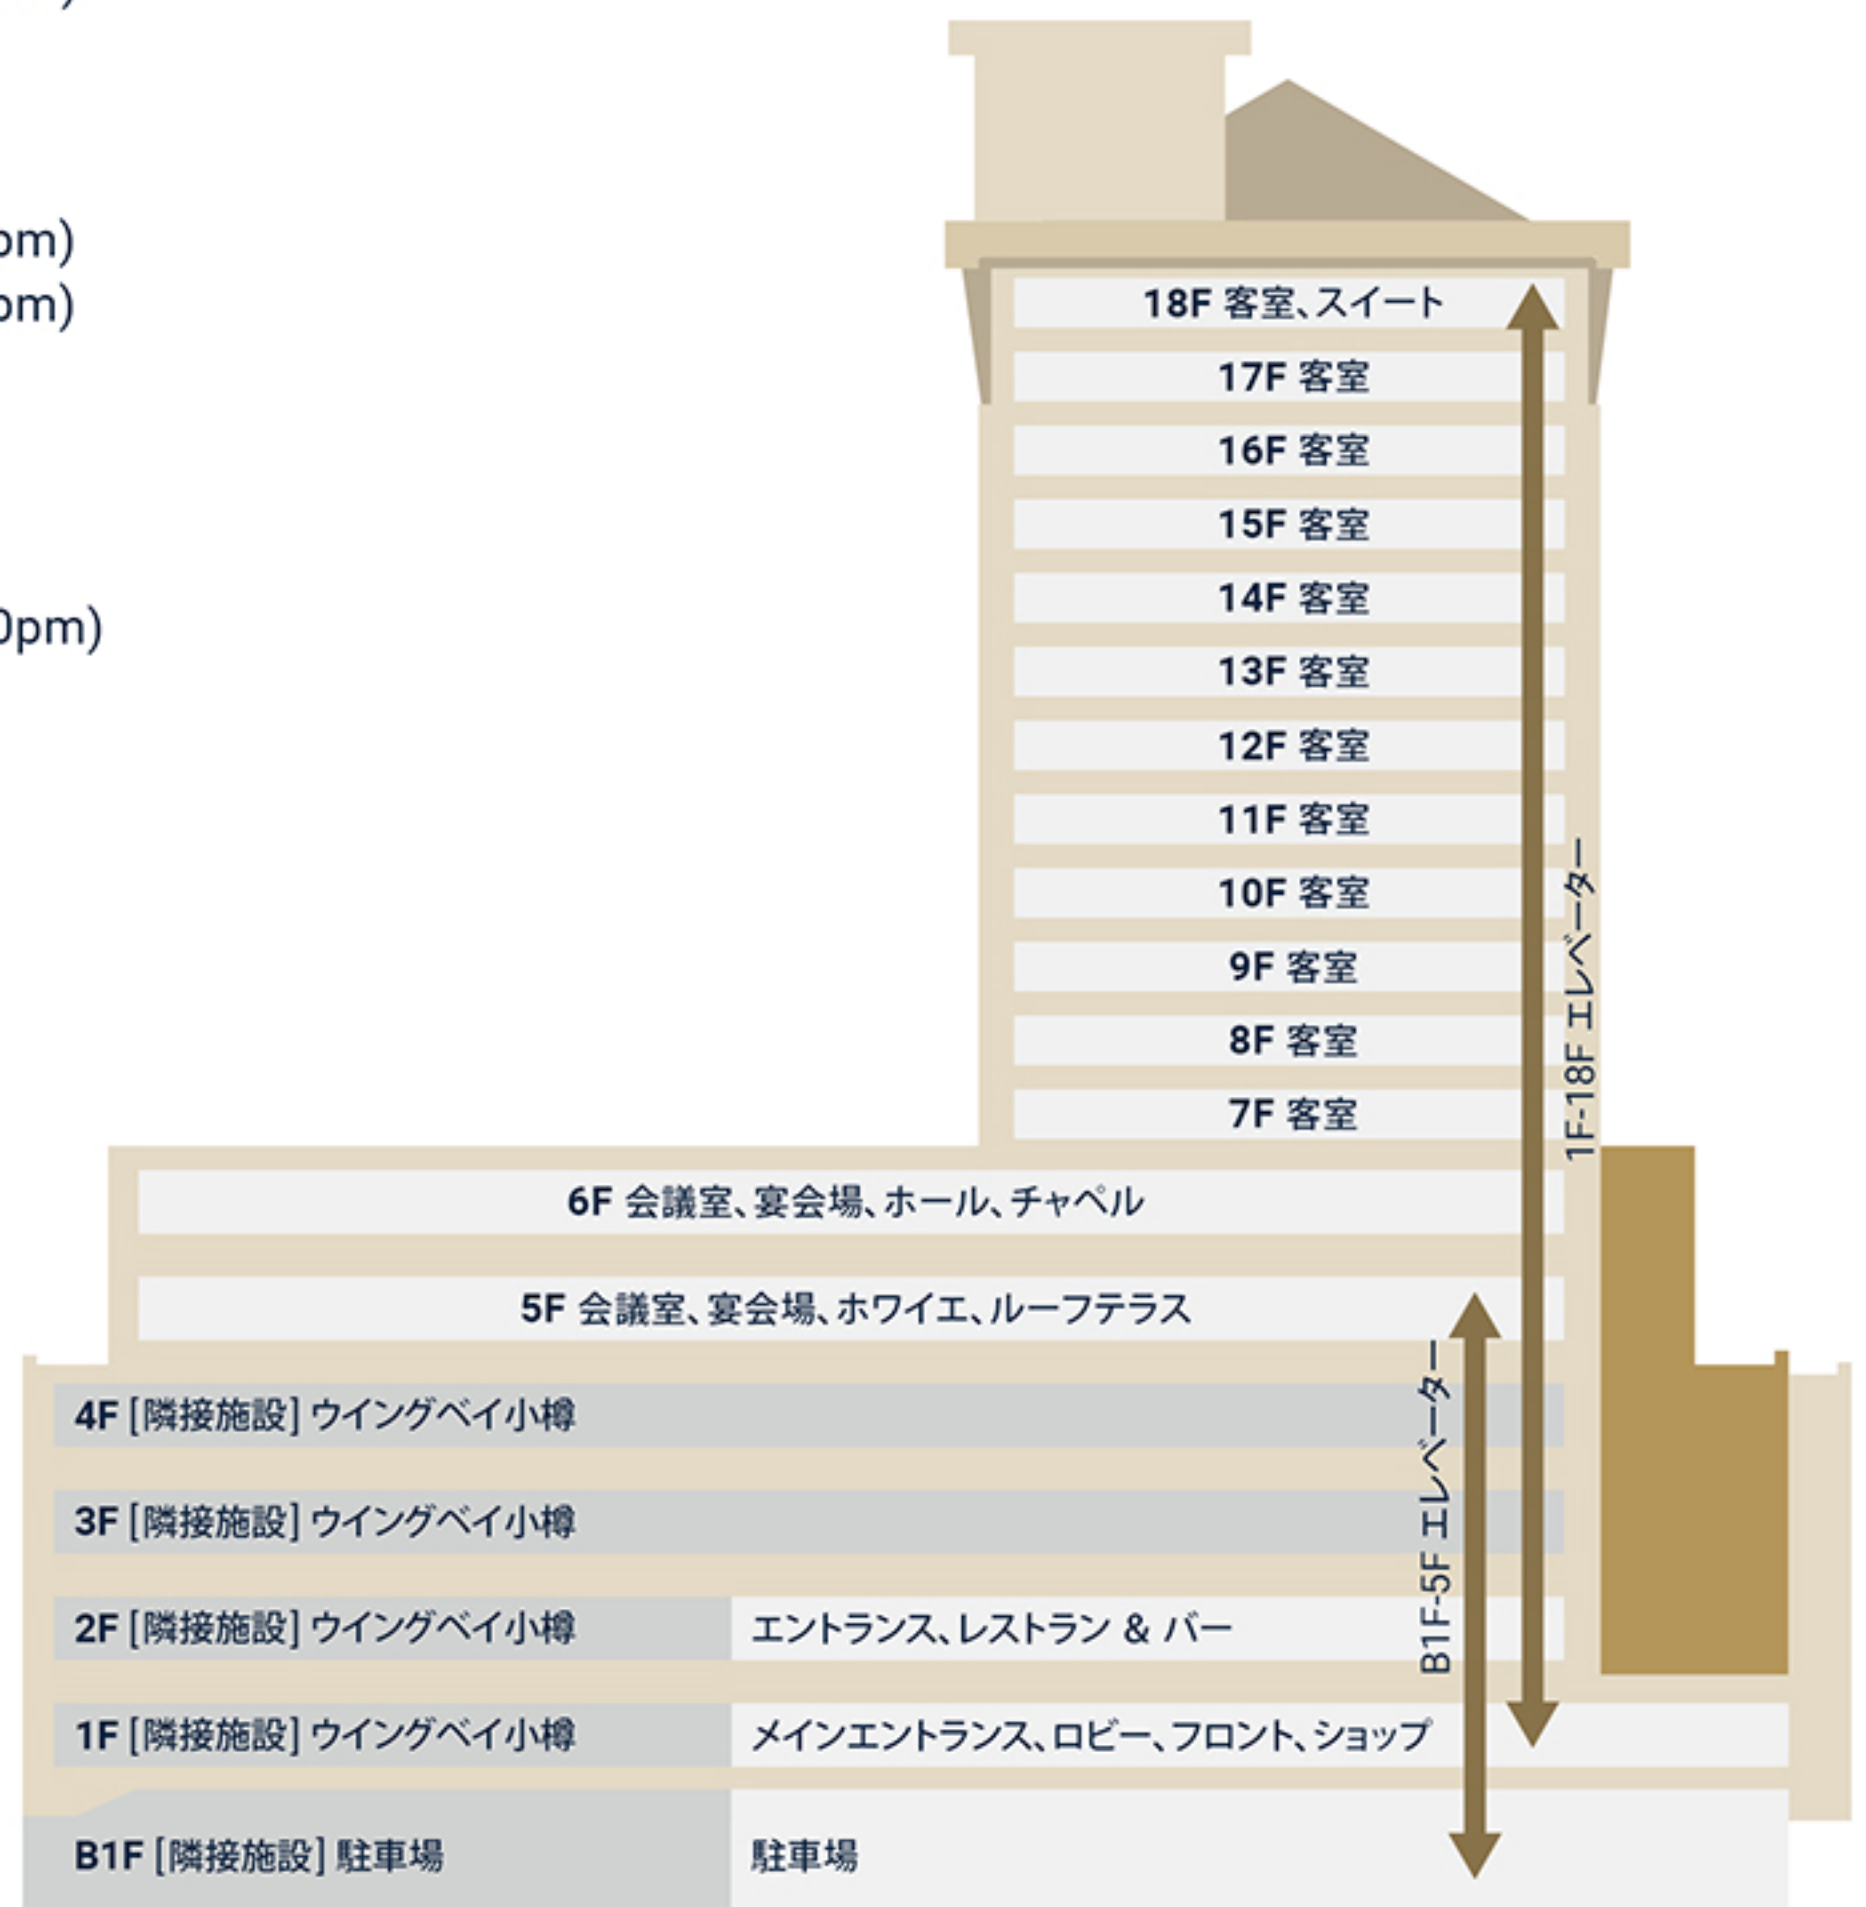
pm)
pm)

0pm)

18F 客室、スイート
17F 客室
16F 客室
15F 客室
14F 客室
13F 客室
12F 客室
11F 客室
10F 客室
9F 客室
8F 客室
7F 客室
1F-18F エレベーター
6F 会議室、宴会場、ホール、チャペル
5F 会議室、宴会場、ホワイエ、ルーフテラス
4F [隣接施設] ウイングベイ小樽
3F [隣接施設] ウイングベイ小樽
2F [隣接施設] ウイングベイ小樽
エントランス、レストラン & バー
B1F-5F エレベーター
1F [隣接施設] ウイングベイ小樽
メインエントランス、ロビー、フロント、ショップ
B1F [隣接施設] 駐車場
駐車場